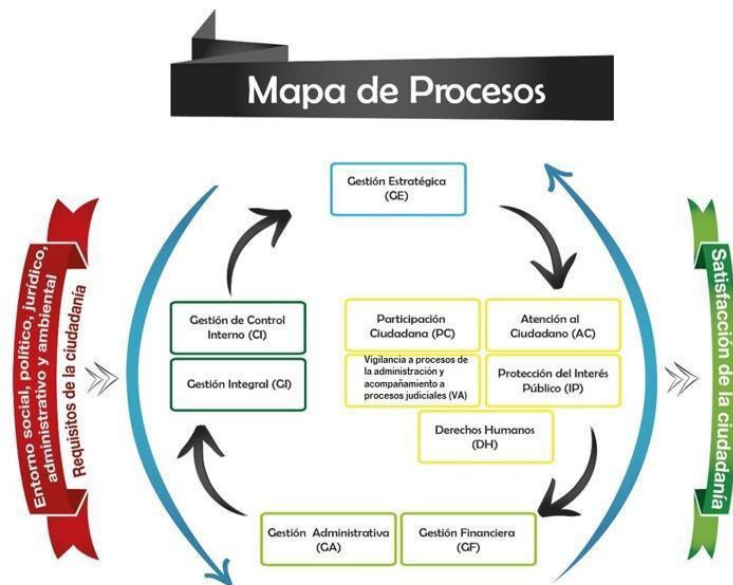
Mapa de Procesos

Entorno social, político, jurídico, administrativo y ambiental
Requisitos de la ciudadanía

Gestión Estratégica (GE)

Gestión de Control Interno (CI)

Gestión Integral (GI)

Participación Ciudadana (PC)

Atención al Ciudadano (AC)

Vigilancia a procesos de la administración y acompañamiento a procesos judiciales (VA)

Protección del Interés Público (IP)

Derechos Humanos (DH)

Gestión Administrativa (GA)

Gestión Financiera (GF)

Satisfacción de la ciudadanía